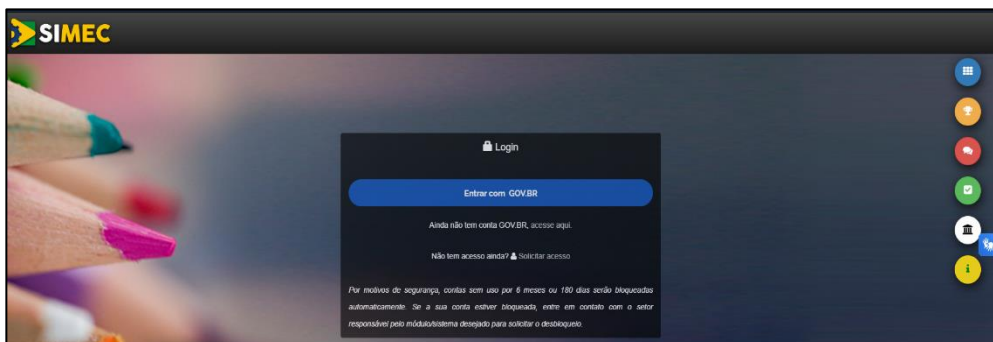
SIMEC

Login

Entrar com GOV.BR

Ainda não tem conta GOV.BR, acesse aqui.

Não tem acesso ainda? Solicitar acesso

Por motivos de segurança, contas sem uso por 6 meses ou 180 dias serão bloqueadas automaticamente. Se a sua conta estiver bloqueada, entre em contato com o setor responsável pelo módulo/sistema desejado para solicitar o desbloqueio.